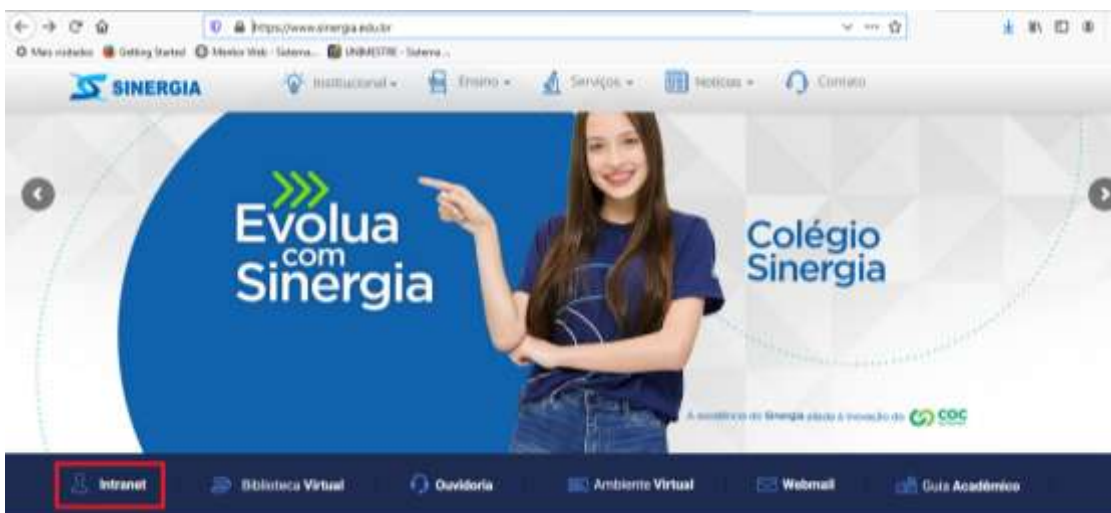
https://www.sinergia.edu.br

Mais visitados Getting Started Mentor Web - Sistema... UNIMESTRE - Sistema...

SINERGIA

Institucional Ensino Serviços Notícias Contato

Evolua com Sinergia

Colégio Sinergia

A excelência do Sinergia aliada à inovação do COC

Intranet Biblioteca Virtual Ouvidoria Ambiente Virtual Webmail Guia Acadêmico